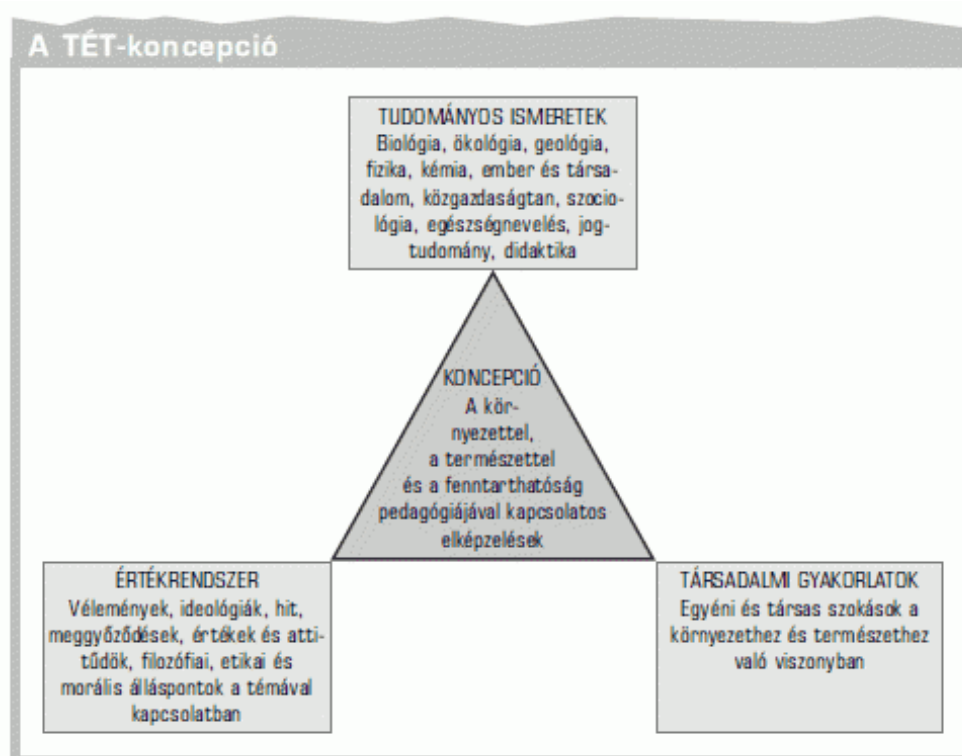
A TÉT-koncepció

TUDOMÁNYOS ISMERETEK
Biológia, ökológia, geológia, fizika, kémia, ember és társadalom, közgazdaságtan, szociológia, egészségnevelés, jogtudomány, didaktika

KONCEPCIÓ
A környezettel, a természettel és a fenntarthatóság pedagógiájával kapcsolatos elképzelések

ÉRTÉKRENDSZER
Vélemények, ideológiák, hit, meggyőződések, értékek és attitűdök, filozófiai, etikai és morális álláspontok a témával kapcsolatban

TÁRSADALMI GYAKORLATOK
Egyéni és társas szokások a környezethez és természethez való viszonyban